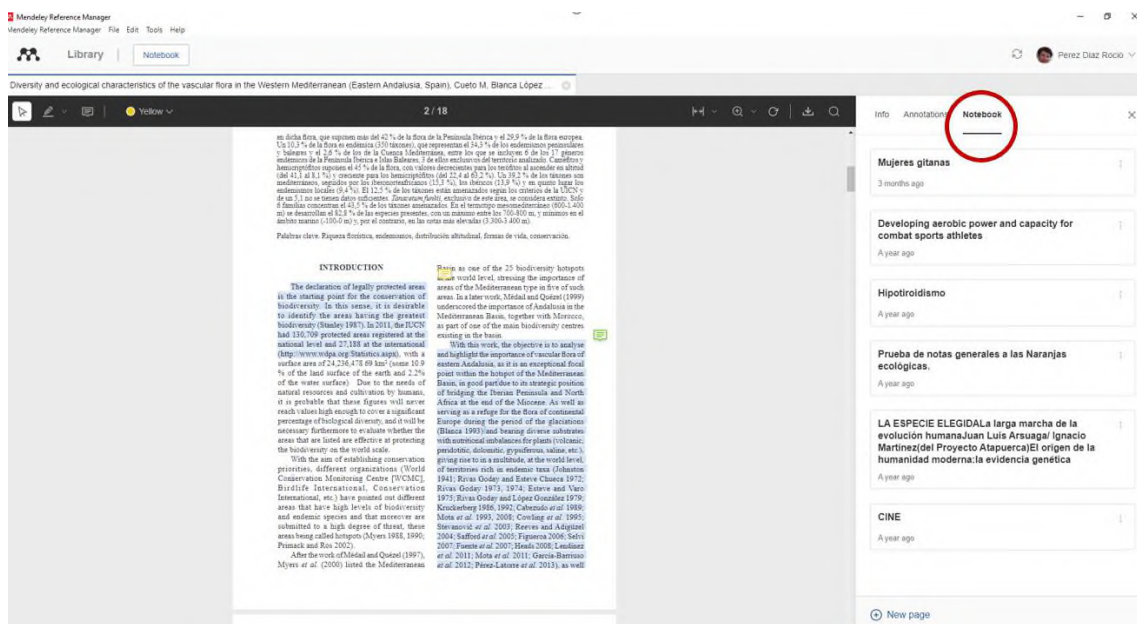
Mendeley Reference Manager
Mendeley Reference Manager File Edit Tools Help

Library | Notebook

Perez Diaz Rocio

Diversity and ecological characteristics of the vascular flora in the Western Mediterranean (Eastern Andalusia, Spain). Cueto M, Blanca López ...

Yellow

2 / 18

Info Annotations Notebook

en dicha flora, que suponen más del 42 % de la flora de la Península Ibérica y el 29,9 % de la flora europea. Un 10,3 % de la flora es endémica (350 táxones), que representan el 34,5 % de los endemismos peninsulares y baleares y el 2,6 % de los de la Cuenca Mediterránea, entre los que se incluyen 6 de los 17 géneros endémicos de la Península Ibérica e Islas Baleares, 3 de ellos exclusivos del territorio analizado. Caméfitos y hemicriptófitos suponen el 45 % de la flora, con valores decrecientes para los terófitos al ascender en altitud (del 41,1 al 8,1 %) y creciente para los hemicriptófitos (del 22,4 al 63,2 %). Un 39,2 % de los táxones son mediterráneos, seguidos por los iberonorteafricanos (15,3 %), los ibéricos (13,9 %) y en quinto lugar los endemismos locales (9,4 %). El 12,5 % de los táxones están amenazados según los criterios de la UICN y de un 5,1 no se tienen datos suficientes. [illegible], exclusivo de este área, se considera extinto. Solo 8 familias concentran el 43,5 % de los táxones amenazados. En el termotipo mesomediterráneo (800-1.400 m) se desarrollan el 82,8 % de las especies presentes, con un máximo entre los 700-800 m, y mínimos en el ámbito marino (-100-0 m) y, por el contrario, en las zonas más elevadas (3.300-3.400 m).

Palabras clave. Riqueza florística, endemismos, distribución altitudinal, formas de vida, conservación.

INTRODUCTION

The declaration of legally protected areas is the starting point for the conservation of biodiversity. In this sense, it is desirable to identify the areas having the greatest biodiversity (Stanley 1987). In 2011, the IUCN had 130,709 protected areas registered at the national level and 27,188 at the international (http://www.wdpa.org/Statistics.aspx), with a surface area of 24,236,478.69 km² (some 10.9 % of the land surface of the earth and 2.2% of the water surface). Due to the needs of natural resources and cultivation by humans, it is probable that these figures will never reach values high enough to cover a significant percentage of biological diversity, and it will be necessary furthermore to evaluate whether the areas that are listed are effective at protecting the biodiversity on the world scale.

With the aim of establishing conservation priorities, different organizations (World Conservation Monitoring Centre [WCMC], Birdlife International, Conservation International, etc.) have pointed out different areas that have high levels of biodiversity and endemic species and that moreover are submitted to a high degree of threat, these areas being called hotspots (Myers 1988, 1990; Primack and Ros 2002).

After the work of Médail and Quézel (1997), Myers et al. (2000) listed the Mediterranean

Basin as one of the 25 biodiversity hotspots of the world level, stressing the importance of areas of the Mediterranean type in five of such areas. In a later work, Médail and Quézel (1999) underscored the importance of Andalusia in the Mediterranean Basin, together with Morocco, as part of one of the main biodiversity centres existing in the basin.

With this work, the objective is to analyse and highlight the importance of vascular flora of eastern Andalusia, as it is an exceptional focal point within the hotspot of the Mediterranean Basin, in good part due to its strategic position of bridging the Iberian Peninsula and North Africa at the end of the Miocene. As well as serving as a refuge for the flora of continental Europe during the period of the glaciations (Blanca 1993) and bearing diverse substrates with nutritional imbalances for plants (volcanic, peridotitic, dolomitic, gypsiferous, saline, etc.), giving rise to in a multitude, at the world level, of territories rich in endemic taxa (Johnston 1941; Rivas Goday and Esteve Chueca 1972; Rivas Goday 1973, 1974; Esteve and Varo 1975; Rivas Goday and López González 1979; Kruckeberg 1986, 1992; Cabezudo et al. 1989; Mota et al. 1993, 2008; Cowling et al. 1995; Stevanović et al. 2003; Reeves and Adigüzel 2004; Safford et al. 2005; Figueroa 2006; Selvi 2007; Fuente et al. 2007; Heads 2008; Lendínez et al. 2011; Mota et al. 2011; García-Barriuso et al. 2012; Pérez-Latorre et al. 2013), as well

Mujeres gitanas
3 months ago

Developing aerobic power and capacity for combat sports athletes
A year ago

Hipotiroidismo
A year ago

Prueba de notas generales a las Naranjas ecológicas.
A year ago

LA ESPECIE ELEGIDALa larga marcha de la evolución humanaJuan Luis Arsuaga/ Ignacio Martinez(del Proyecto Atapuerca)El origen de la humanidad moderna:la evidencia genética
A year ago

CINE
A year ago

New page